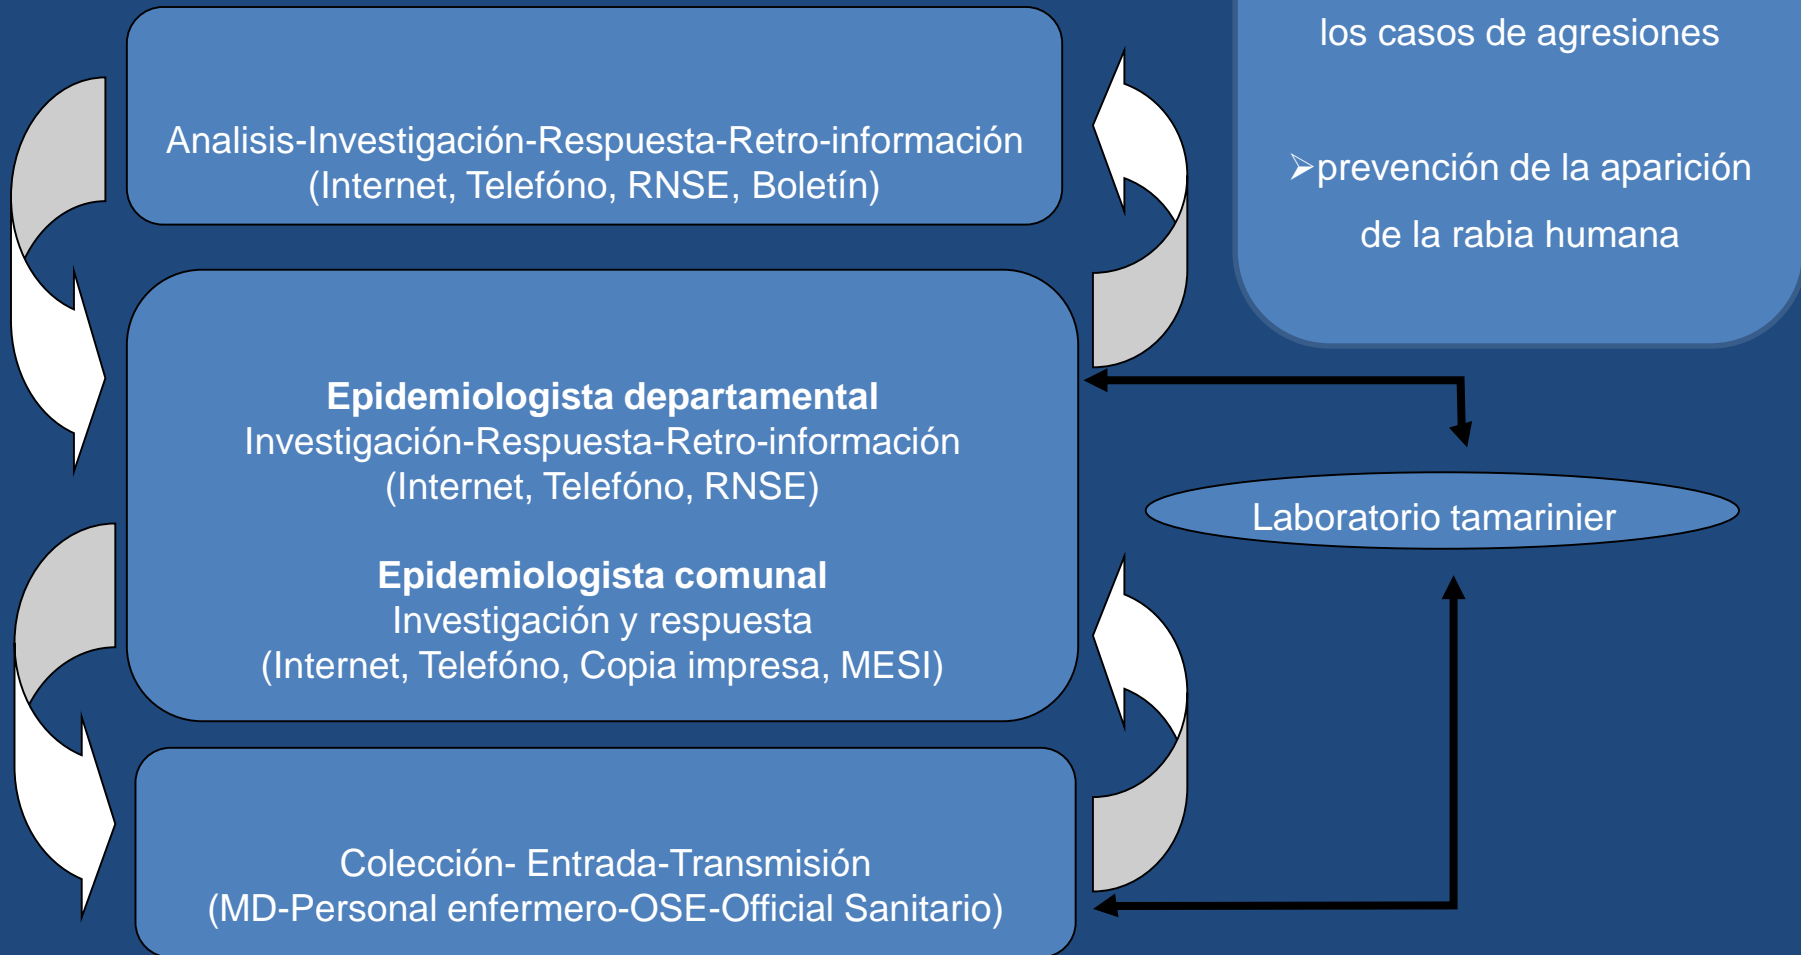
Analisis-Investigación-Respuesta-Retro-información
(Internet, Telefóno, RNSE, Boletín)

los casos de agresiones

➢prevención de la aparición de la rabia humana

**Epidemiologista departamental**
Investigación-Respuesta-Retro-información
(Internet, Telefóno, RNSE)

**Epidemiologista comunal**
Investigación y respuesta
(Internet, Telefóno, Copia impresa, MESI)

Laboratorio tamarinier

Colección- Entrada-Transmisión
(MD-Personal enfermero-OSE-Official Sanitario)